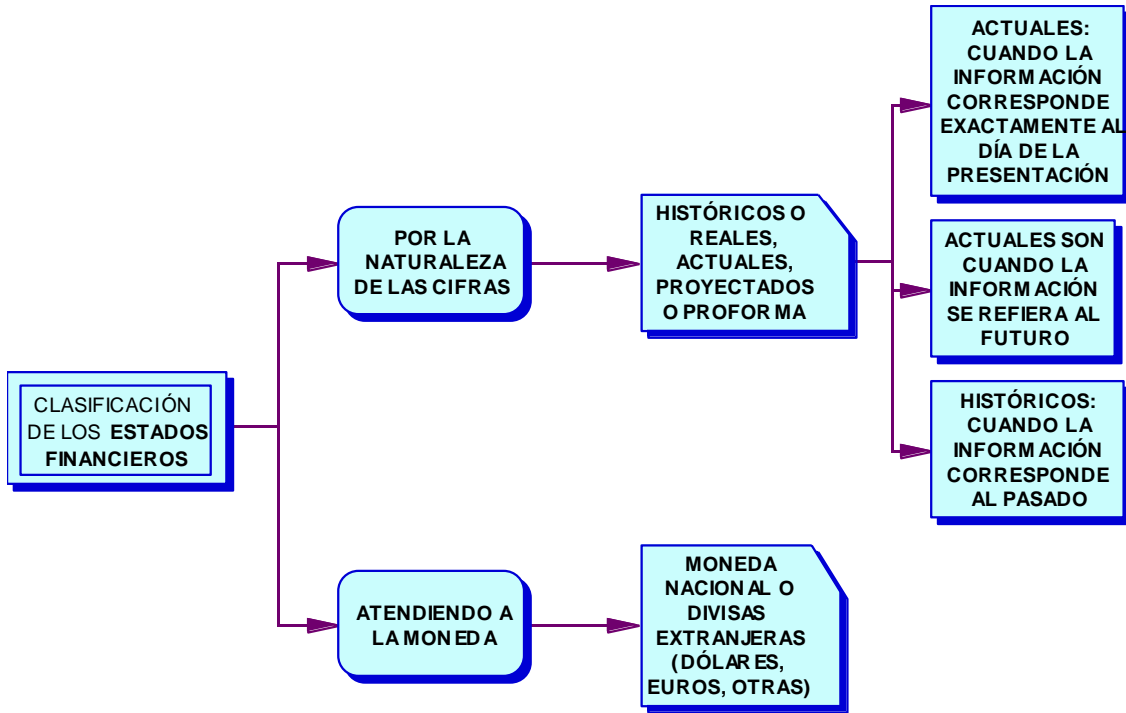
CLASIFICACIÓN DE LOS ESTADOS FINANCIEROS

POR LA NATURALEZA DE LAS CIFRAS

HISTÓRICOS O REALES, ACTUALES, PROYECTADOS O PROFORMA

ACTUALES: CUANDO LA INFORMACIÓN CORRESPONDE EXACTAMENTE AL DÍA DE LA PRESENTACIÓN

ACTUALES SON CUANDO LA INFORMACIÓN SE REFIERA AL FUTURO

HISTÓRICOS: CUANDO LA INFORMACIÓN CORRESPONDE AL PASADO

ATENDIENDO A LA MONEDA

MONEDA NACIONAL O DIVISAS EXTRANJERAS (DÓLARES, EUROS, OTRAS)